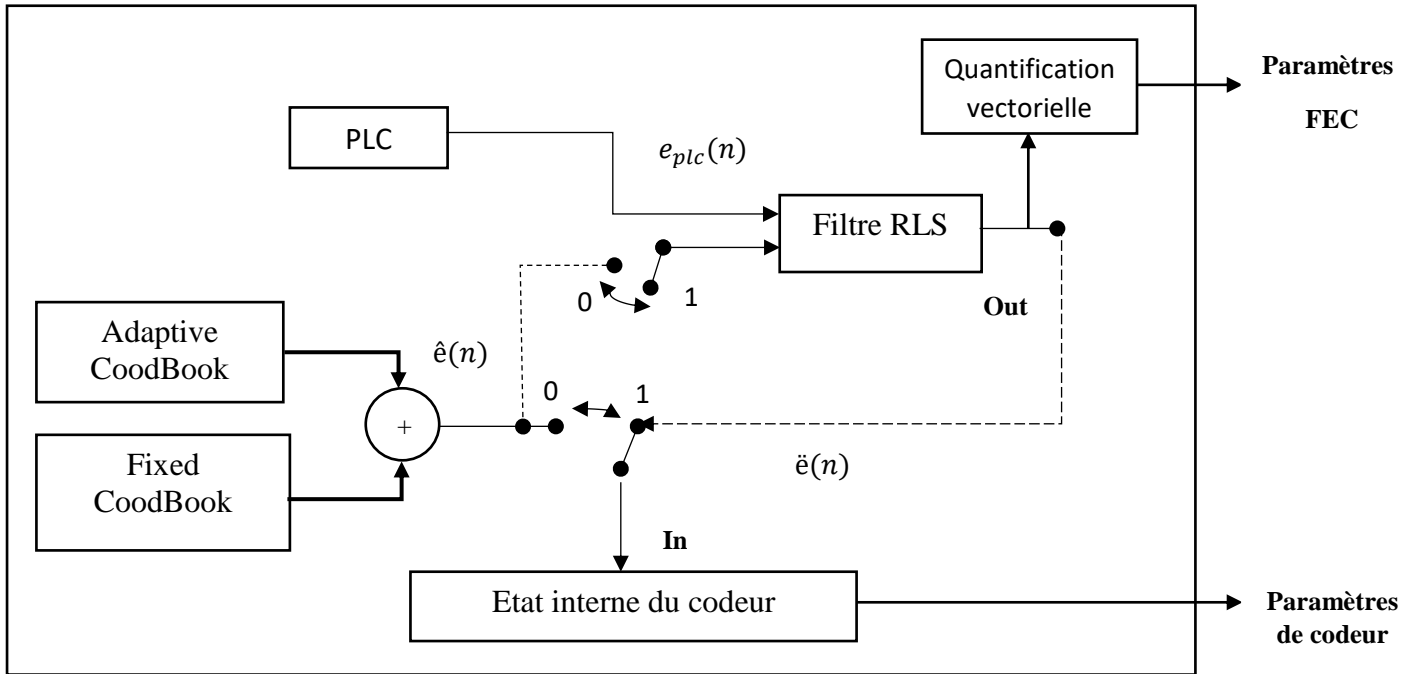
Quantification vectorielle

Paramètres FEC

PLC

$e_{plc}(n)$

Filtre RLS

0

1

Out

Adaptive CoodBook

$\hat{e}(n)$

0

1

+

Fixed CoodBook

$\ddot{e}(n)$

In

Etat interne du codeur

Paramètres de codeur